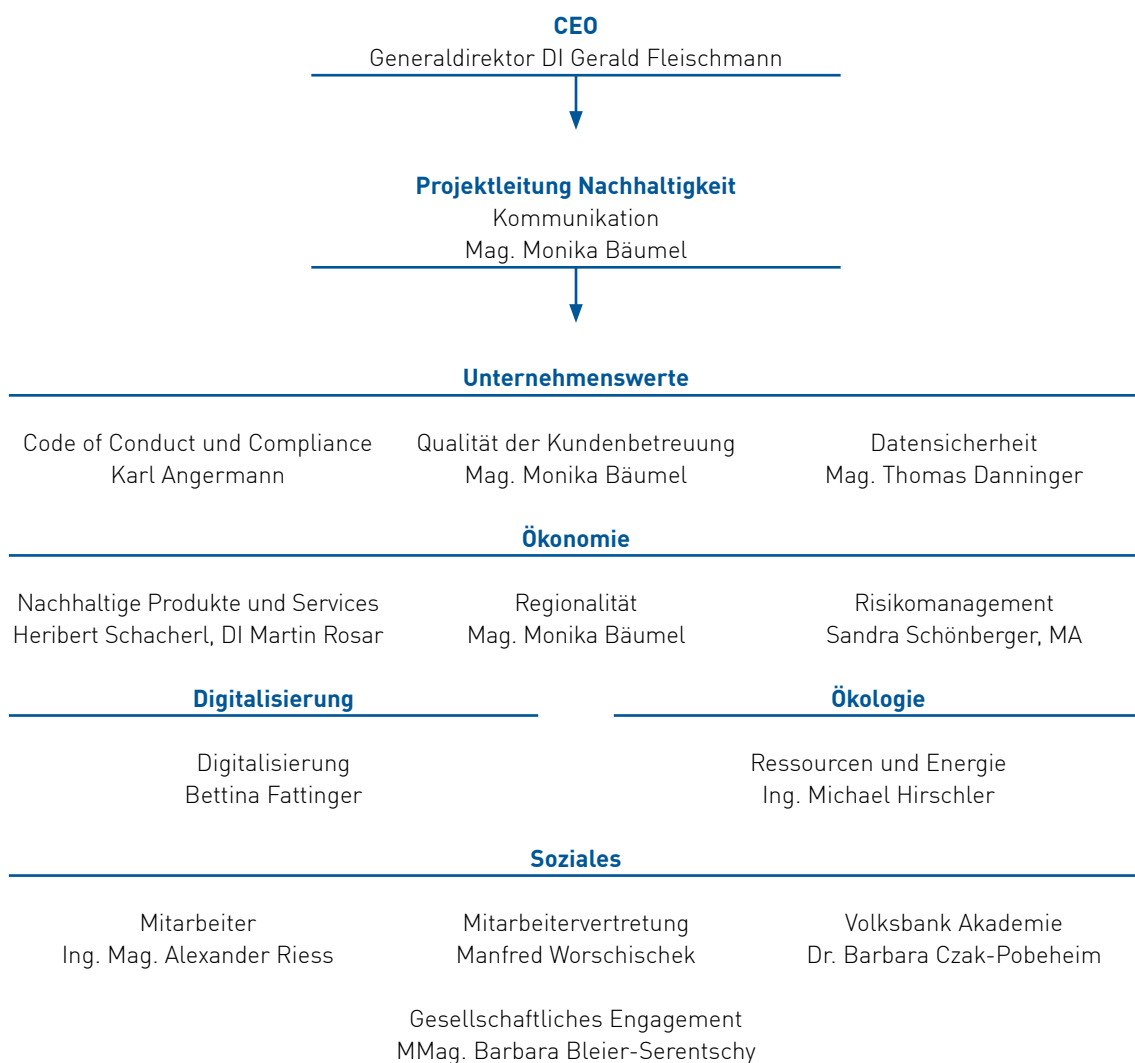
CEO
Generaldirektor DI Gerald Fleischmann

Projektleitung Nachhaltigkeit
Kommunikation
Mag. Monika Bäumel

Unternehmenswerte

Code of Conduct und Compliance
Karl Angermann

Qualität der Kundenbetreuung
Mag. Monika Bäumel

Datensicherheit
Mag. Thomas Danninger

Ökonomie

Nachhaltige Produkte und Services
Heribert Schacherl, DI Martin Rosar

Regionalität
Mag. Monika Bäumel

Risikomanagement
Sandra Schönberger, MA

Digitalisierung

Digitalisierung
Bettina Fattinger

Ökologie

Ressourcen und Energie
Ing. Michael Hirschler

Soziales

Mitarbeiter
Ing. Mag. Alexander Riess

Mitarbeitervertretung
Manfred Worschischek

Volksbank Akademie
Dr. Barbara Czak-Pobeheim

Gesellschaftliches Engagement
MMag. Barbara Bleier-Serentschy